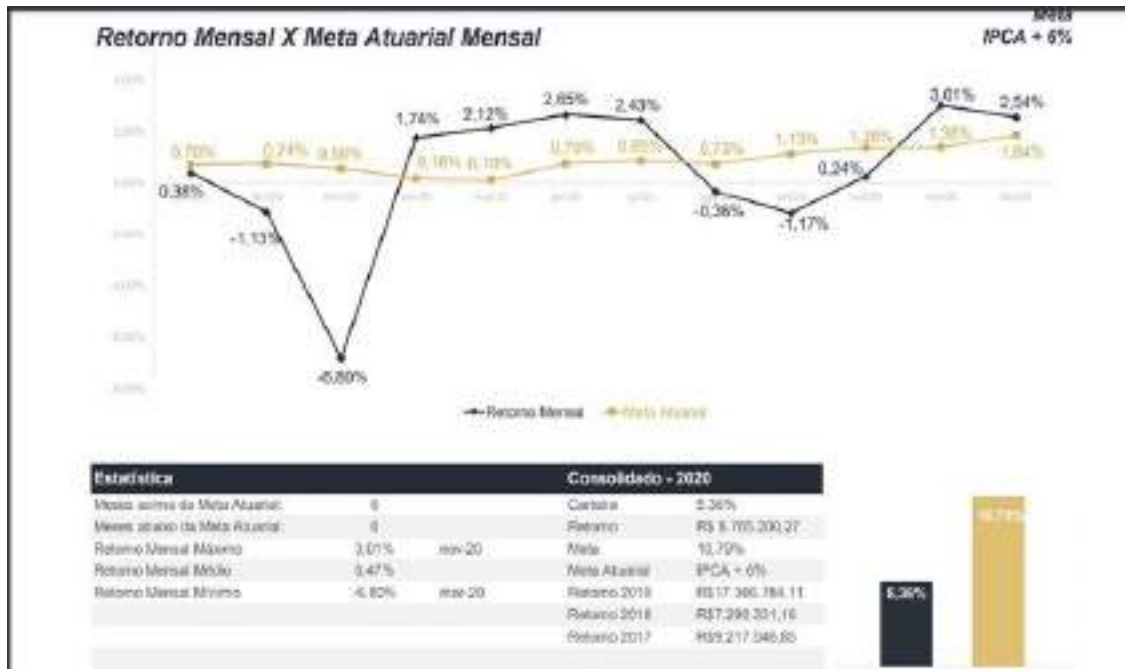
Retorno Mensal X Meta Atuarial Mensal

Meta
IPCA + 6%

0,38%
-1,13%
-6,80%
1,74%
2,12%
2,65%
2,43%
-0,36%
-1,17%
0,24%
3,01%
2,54%

0,70%
0,74%
0,56%
0,16%
0,10%
0,79%
0,85%
0,73%
1,13%
1,26%
1,38%
1,84%

—Retorno Mensal —Meta Atuarial

| Estatística | | | Consolidado - 2020 | |
|---|---|---|---|---|
| Meses acima da Meta Atuarial: | 6 | | Carteira | 5,36% |
| Meses abaixo da Meta Atuarial: | 6 | | Retorno | R$ 5.705.200,27 |
| Retorno Mensal Máximo | 3,01% | nov-20 | Meta | 10,79% |
| Retorno Mensal Médio | 0,47% | | Meta Atuarial | IPCA + 6% |
| Retorno Mensal Mínimo | -6,80% | mar-20 | Retorno 2019 | R$17.366.784,11 |
| | | | Retorno 2018 | R$7.298.301,16 |
| | | | Retorno 2017 | R$9.217.546,85 |

10,79%
5,36%